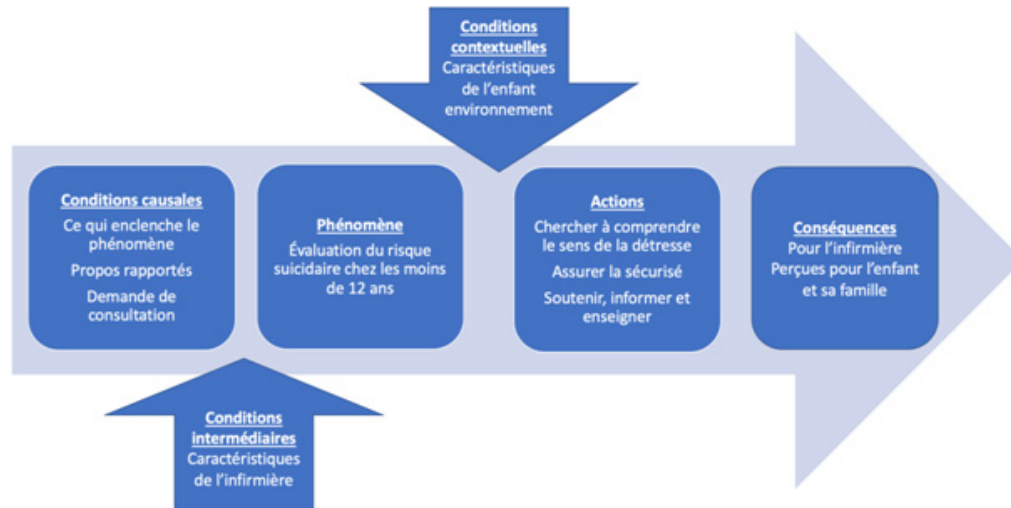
Conditions contextuelles
Caractéristiques de l'enfant environnement

Conditions causales
Ce qui enclenche le phénomène
Propos rapportés
Demande de consultation

Phénomène
Évaluation du risque suicidaire chez les moins de 12 ans

Actions
Chercher à comprendre le sens de la détresse
Assurer la sécurisé
Soutenir, informer et enseigner

Conséquences
Pour l'infirmière
Perçues pour l'enfant et sa famille

Conditions intermédiaires
Caractéristiques de l'infirmière